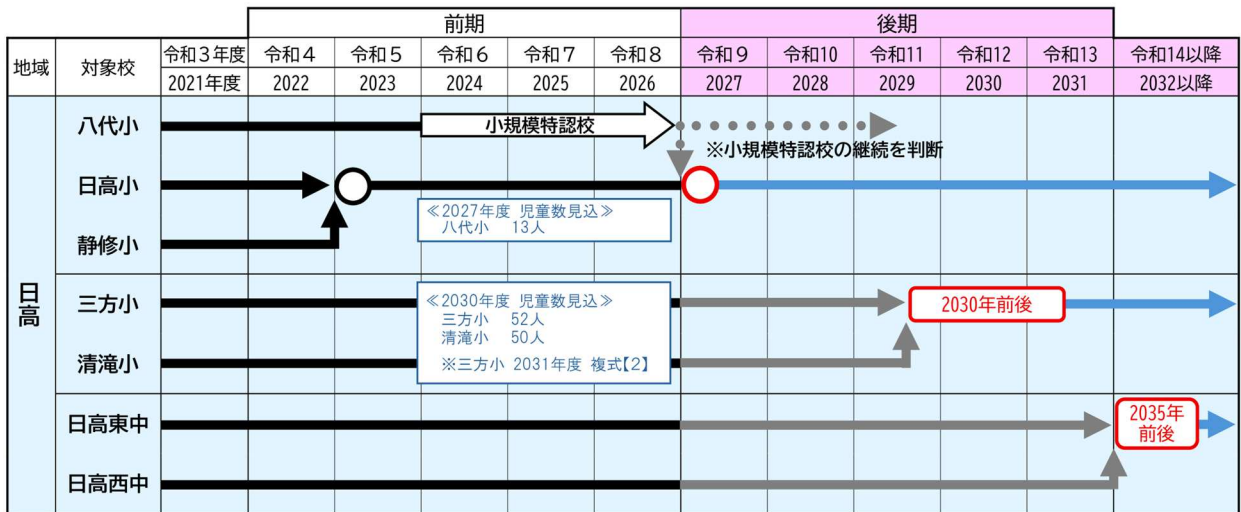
|  |  |  | 前期 |  |  |  |  | 後期 |  |  |  |  |  |
|---|---|---|---|---|---|---|---|---|---|---|---|---|---|
| 地域 | 対象校 | 令和３年度 | 令和４ | 令和５ | 令和６ | 令和７ | 令和８ | 令和９ | 令和10 | 令和11 | 令和12 | 令和13 | 令和14以降 |
|  |  | 2021年度 | 2022 | 2023 | 2024 | 2025 | 2026 | 2027 | 2028 | 2029 | 2030 | 2031 | 2032以降 |

日高

八代小
小規模特認校
※小規模特認校の継続を判断
日高小
静修小
≪2027年度 児童数見込≫
八代小 13人

三方小
≪2030年度 児童数見込≫
三方小 52人
清滝小 50人
※三方小 2031年度 複式【2】
2030年前後
清滝小

日高東中
2035年前後
日高西中